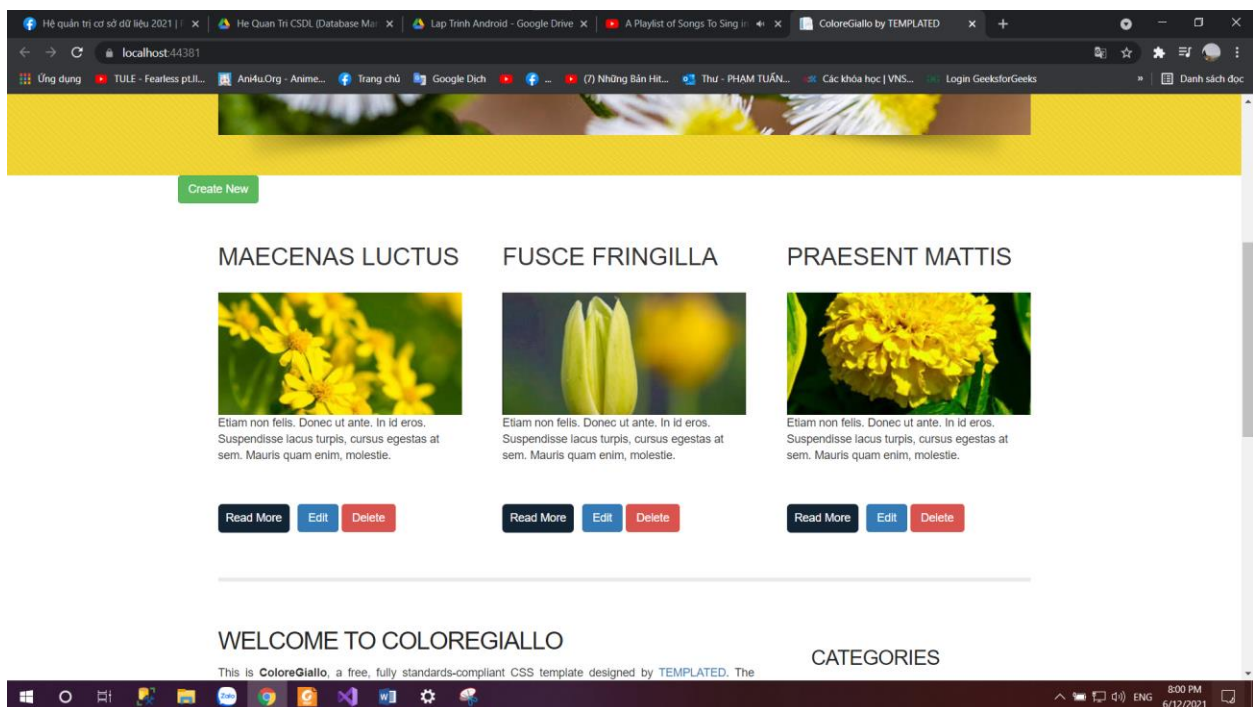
Hệ quản trị cơ sở dữ liệu 2021 | × He Quan Tri CSDL (Database Ma × Lap Trinh Android - Google Drive × A Playlist of Songs To Sing in × ColoreGiallo by TEMPLATED × +

localhost:44381

Ứng dụng TULE - Fearless pt.II... Ani4u.Org - Anime... Trang chủ Google Dich (7) Những Bản Hit... Thư - PHAM TUẤN... Các khóa học | VNS... Login GeeksforGeeks » Danh sách đọc

Create New

MAECENAS LUCTUS

Etiam non felis. Donec ut ante. In id eros. Suspendisse lacus turpis, cursus egestas at sem. Mauris quam enim, molestie.

Read More Edit Delete

FUSCE FRINGILLA

Etiam non felis. Donec ut ante. In id eros. Suspendisse lacus turpis, cursus egestas at sem. Mauris quam enim, molestie.

Read More Edit Delete

PRAESENT MATTIS

Etiam non felis. Donec ut ante. In id eros. Suspendisse lacus turpis, cursus egestas at sem. Mauris quam enim, molestie.

Read More Edit Delete

WELCOME TO COLOREGIALLO

This is ColoreGiallo, a free, fully standards-compliant CSS template designed by TEMPLATED. The

CATEGORIES

ENG 8:00 PM 6/12/2021